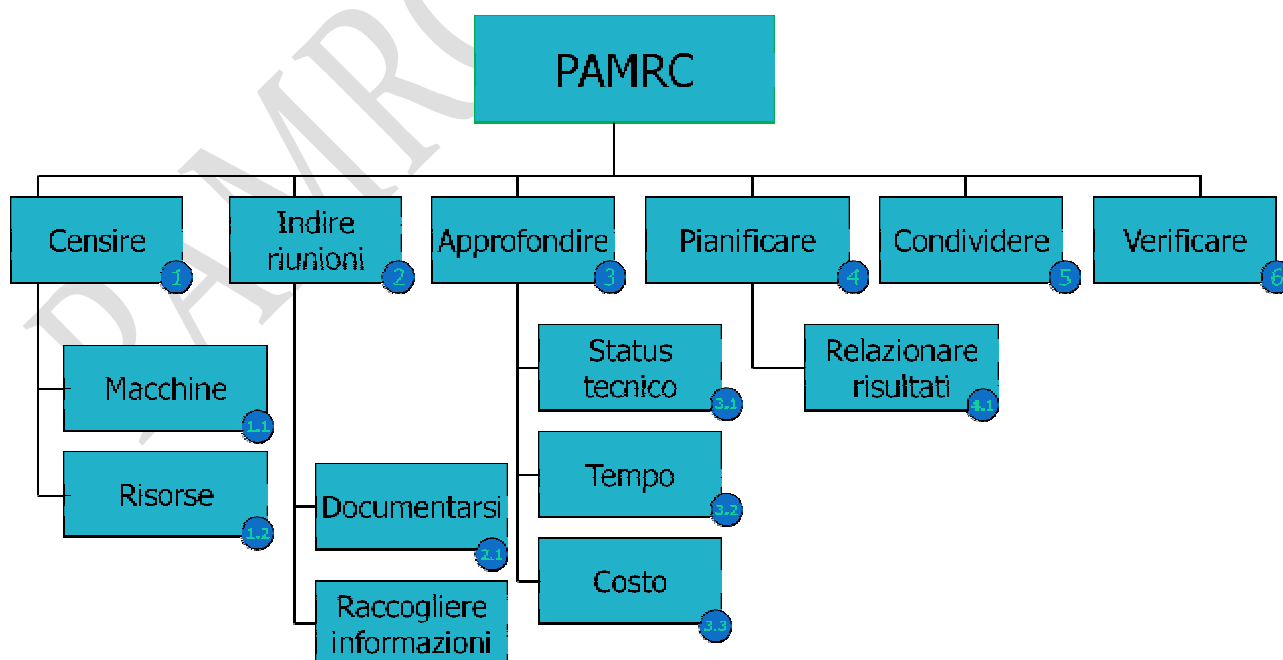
PAMRC

Censire 1

Indire riunioni 2

Approfondire 3

Pianificare 4

Condividere 5

Verificare 6

Macchine 1.1

Risorse 1.2

Documentarsi 2.1

Raccogliere informazioni

Status tecnico 3.1

Tempo 3.2

Costo 3.3

Relazionare risultati 4.1

PAMRC